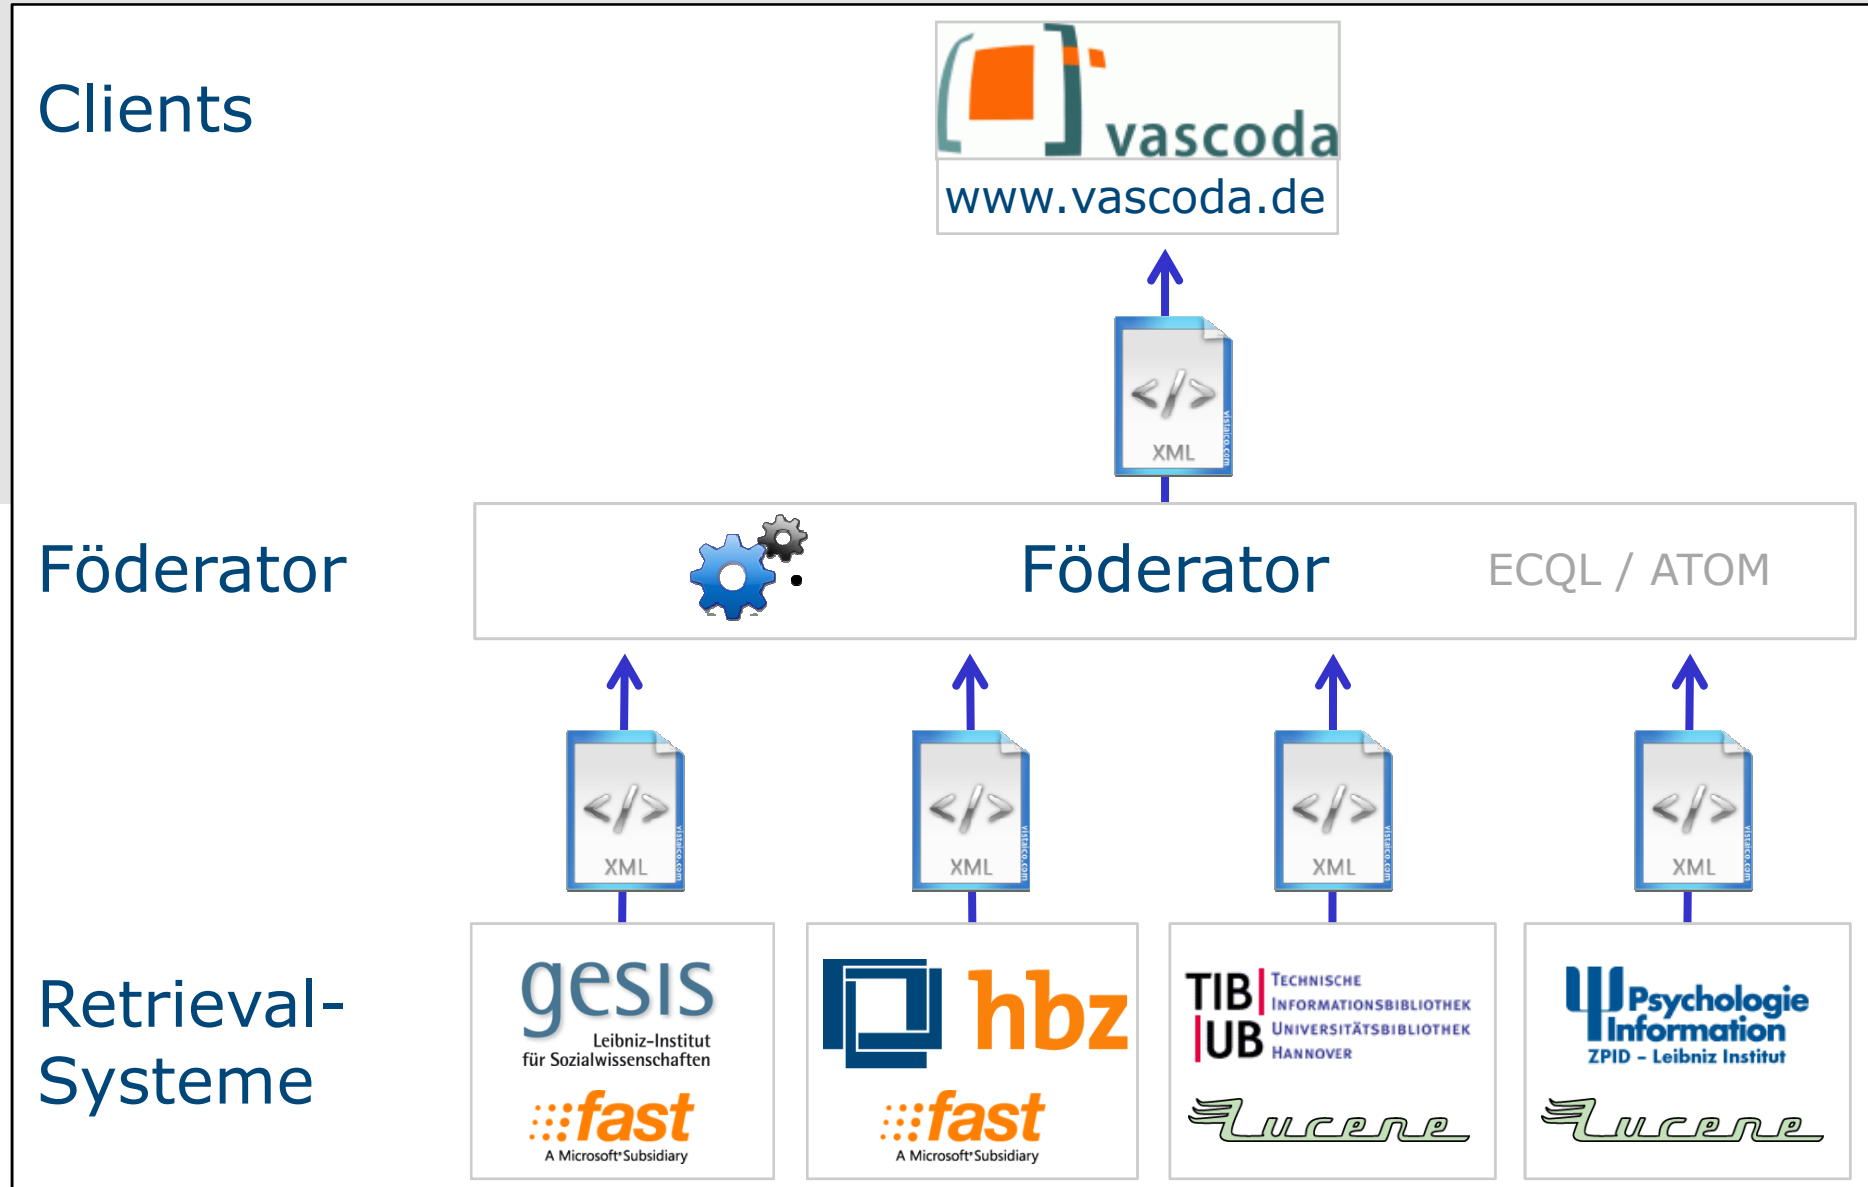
Clients

vascoda
www.vascoda.de

XML

Föderator

Föderator ECQL / ATOM

XML

XML

XML

XML

Retrieval-Systeme

gesis
Leibniz-Institut für Sozialwissenschaften
fast
A Microsoft Subsidiary

hbz
fast
A Microsoft Subsidiary

TIB UB
Technische Informationsbibliothek
Universitätsbibliothek
Hannover
Lucene

Psychologie Information
ZPID – Leibniz Institut
Lucene